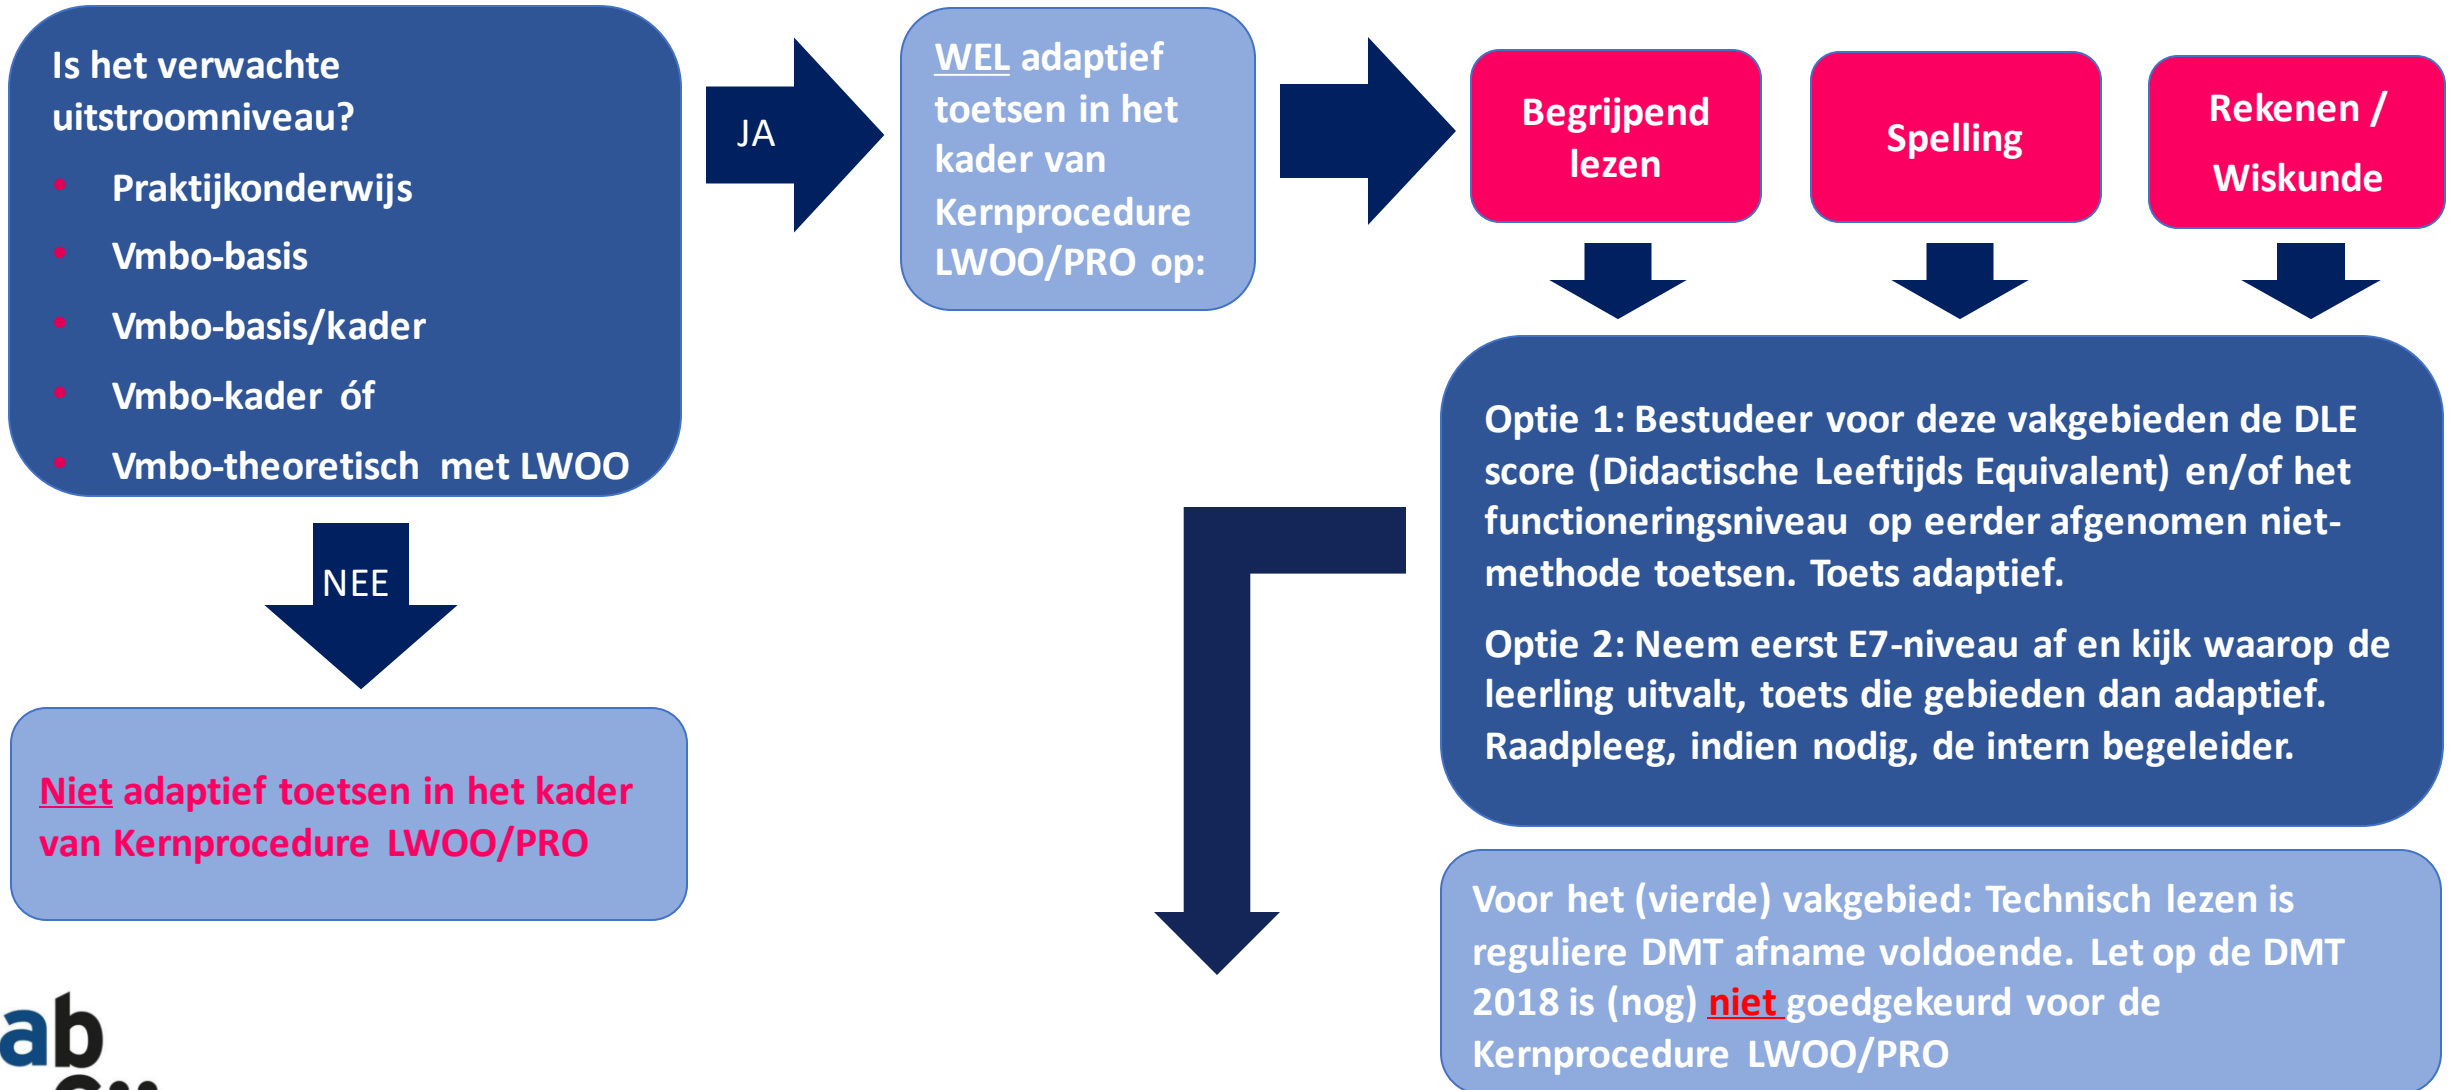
Is het verwachte uitstroomniveau?

- Praktijkonderwijs
- Vmbo-basis
- Vmbo-basis/kader
- Vmbo-kader óf
- Vmbo-theoretisch met LWOO

JA

WEL adaptief toetsen in het kader van Kernprocedure LWOO/PRO op:

Begrijpend lezen

Spelling

Rekenen / Wiskunde

Optie 1: Bestudeer voor deze vakgebieden de DLE score (Didactische Leeftijds Equivalent) en/of het functioneringsniveau op eerder afgenomen niet-methode toetsen. Toets adaptief.

Optie 2: Neem eerst E7-niveau af en kijk waarop de leerling uitvalt, toets die gebieden dan adaptief. Raadpleeg, indien nodig, de intern begeleider.

NEE

Niet adaptief toetsen in het kader van Kernprocedure LWOO/PRO

Voor het (vierde) vakgebied: Technisch lezen is reguliere DMT afname voldoende. Let op de DMT 2018 is (nog) niet goedgekeurd voor de Kernprocedure LWOO/PRO

ab